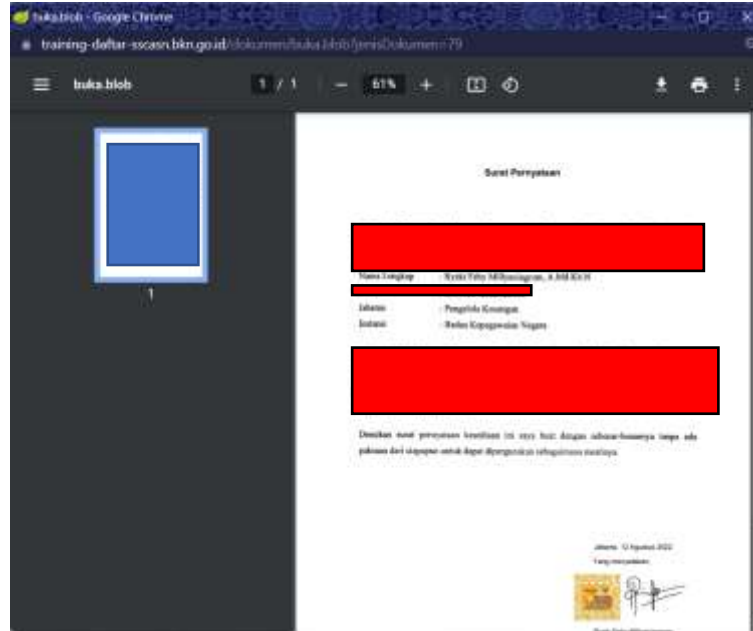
buka.blob - Google Chrome
training-daftar-sscasn.bkn.go.id/dokumen/buka.blob?jenisDokumen=79

buka.blob 1 / 1 — 61% +

1

Surat Pernyataan

Nama Lengkap : Rizki Fitry Millyaningrum, A.Md.Kb.N

Jabatan : Pengelola Keuangan
Instansi : Badan Kepegawaian Negara

Demikian surat pernyataan kesediaan ini saya buat dengan sebenar-benarnya tanpa ada paksaan dari siapapun untuk dapat dipergunakan sebagaimana mestinya.

Jakarta, 12 Agustus 2022
Yang menyatakan,

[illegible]